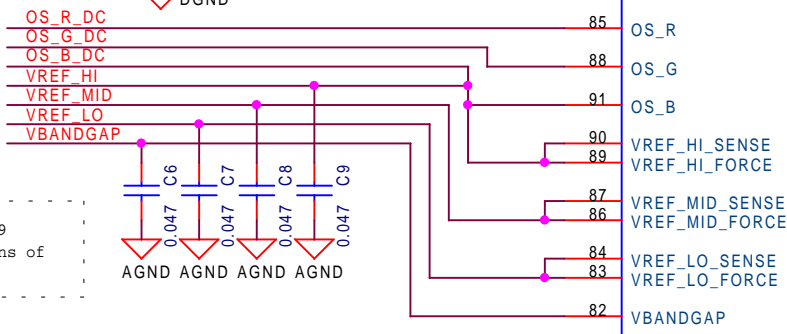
DGND

OS_R_DC
OS_G_DC
OS_B_DC
VREF_HI
VREF_MID
VREF_LO
VBANDGAP

85 OS_R
88 OS_G
91 OS_B
90 VREF_HI_SENSE
89 VREF_HI_FORCE
87 VREF_MID_SENSE
86 VREF_MID_FORCE
84 VREF_LO_SENSE
83 VREF_LO_FORCE
82 VBANDGAP

C6 0.047
C7 0.047
C8 0.047
C9 0.047

AGND AGND AGND AGND

9
ns of